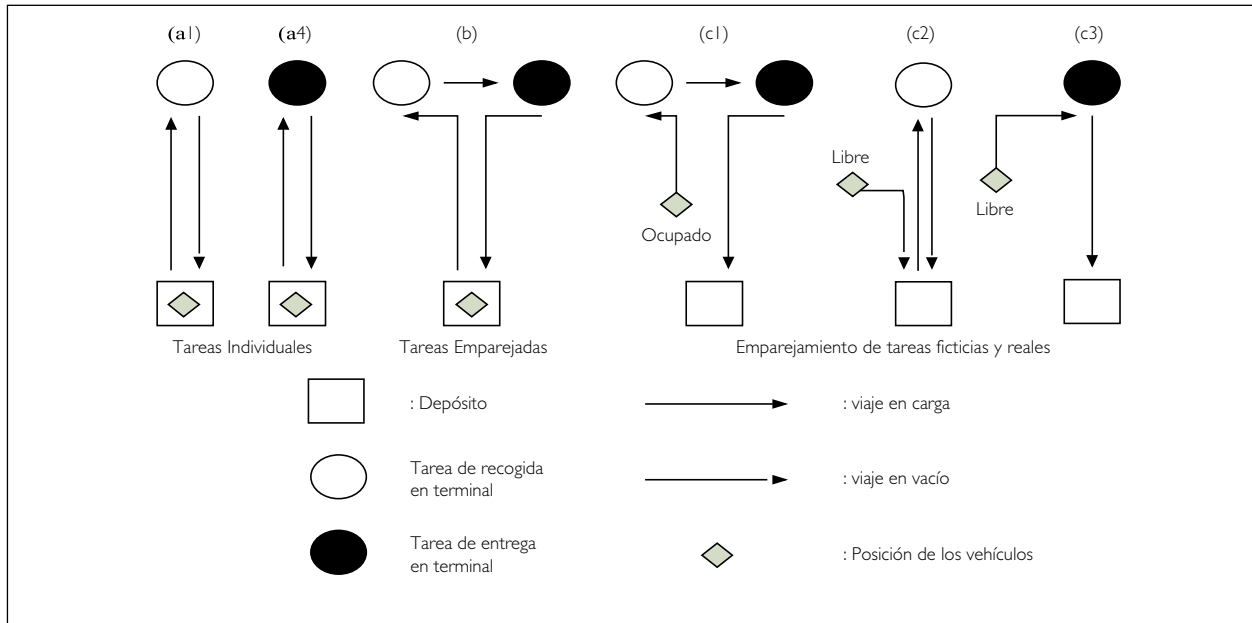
(a1) (a4) (b) (c1) (c2) (c3)

Libre

Libre

Ocupado

Tareas Individuales

Tareas Emparejadas

Emparejamiento de tareas ficticias y reales

: Depósito

: viaje en carga

Tarea de recogida en terminal

: viaje en vacío

Tarea de entrega en terminal

: Posición de los vehículos